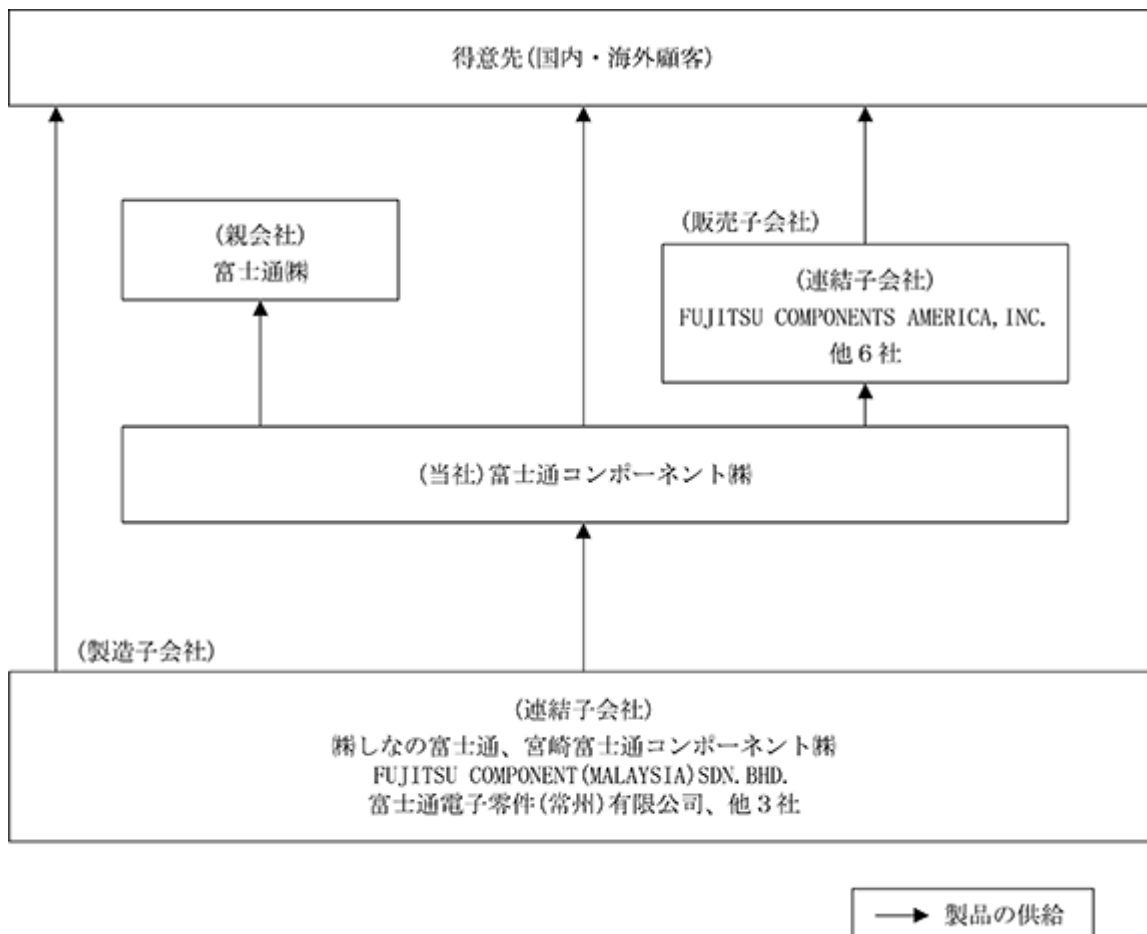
得意先(国内・海外顧客)

(親会社)
富士通㈱

(販売子会社)

(連結子会社)
FUJITSU COMPONENTS AMERICA, INC.
他６社

(当社)富士通コンポーネント㈱

(製造子会社)

(連結子会社)
㈱しなの富士通、宮崎富士通コンポーネント㈱
FUJITSU COMPONENT(MALAYSIA)SDN. BHD.
富士通電子零件(常州)有限公司、他３社

製品の供給